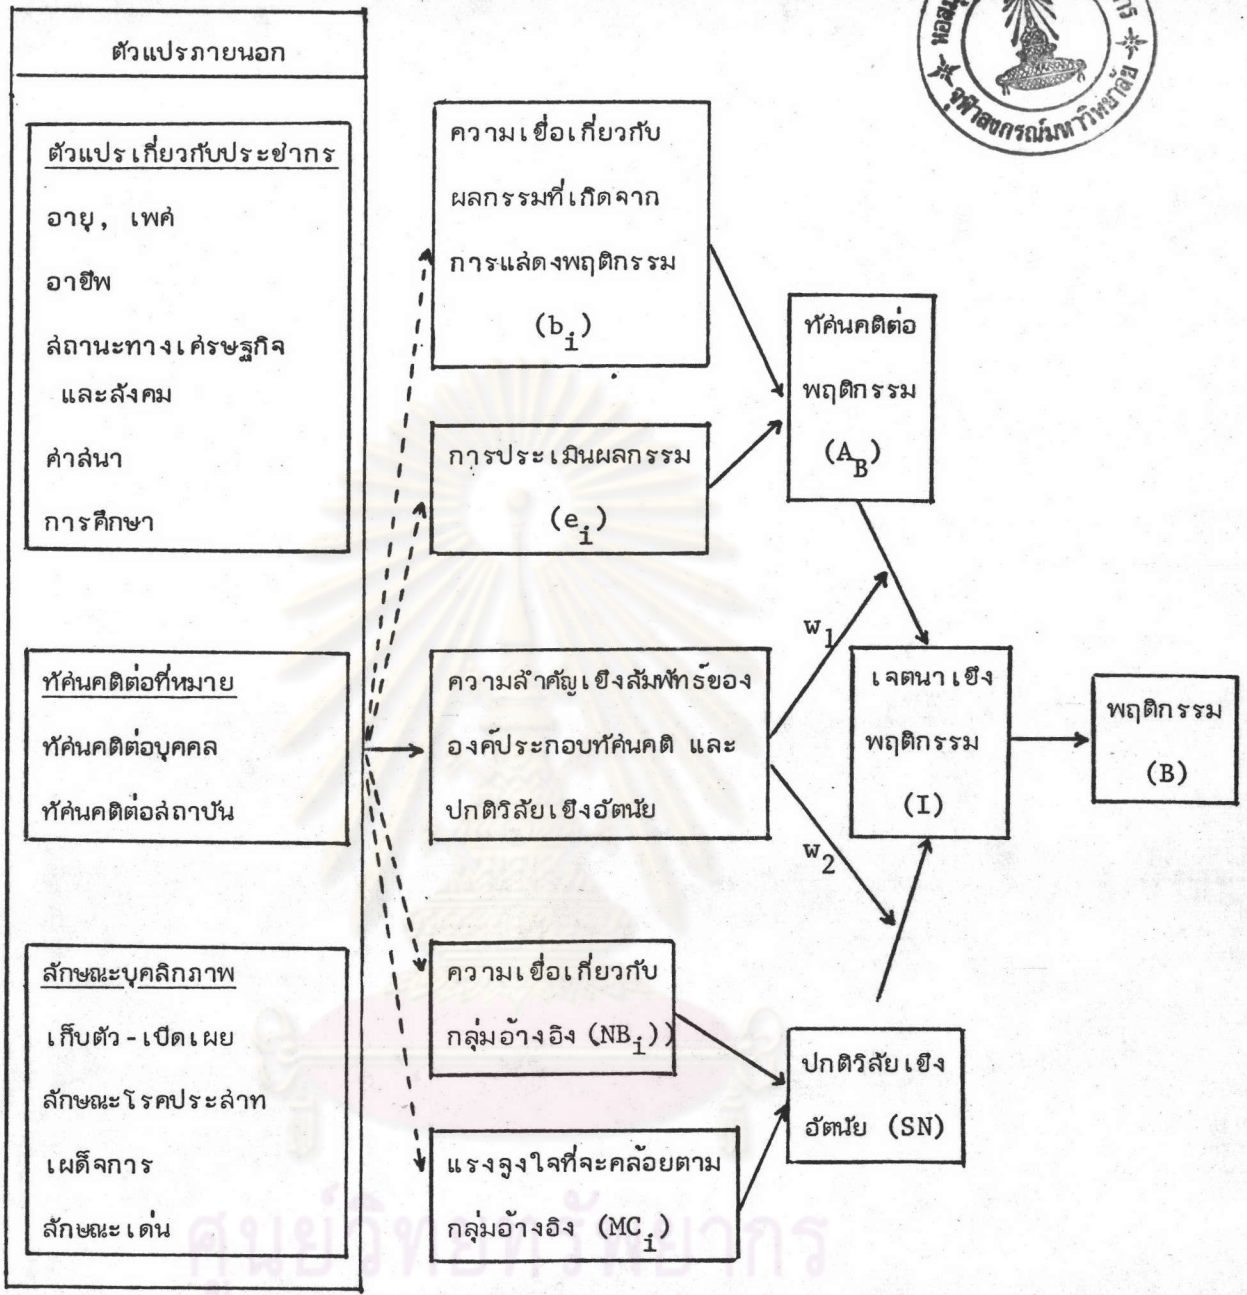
ตัวแปรภายนอก

ตัวแปรเกี่ยวกับประชากร
อายุ, เพศ
อาชีพ
สถานะทางเศรษฐกิจ และสังคม
ศาสนา
การศึกษา

ทัศนคติต่อที่หมาย
ทัศนคติต่อบุคคล
ทัศนคติต่อสถาบัน

ลักษณะบุคลิกภาพ
เก็บตัว - เปิดเผย
ลักษณะโรคประสาท
เผด็จการ
ลักษณะเด่น

ความเชื่อเกี่ยวกับผลกรรมที่เกิดจากการแสดงพฤติกรรม ($b_i$)

การประเมินผลกรรม ($e_i$)

ความสำคัญเชิงสัมพัทธ์ขององค์ประกอบทัศนคติ และปกติวิสัยเชิงอัตนัย

ความเชื่อเกี่ยวกับกลุ่มอ้างอิง ($NB_i$))

แรงจูงใจที่จะคล้อยตามกลุ่มอ้างอิง ($MC_i$)

ทัศนคติต่อพฤติกรรม ($A_B$)

$w_1$

$w_2$

เจตนาเชิงพฤติกรรม (I)

ปกติวิสัยเชิงอัตนัย (SN)

พฤติกรรม (B)

ศูนย์วิทยทรัพยากร
จุฬาลงกรณ์มหาวิทยาลัย